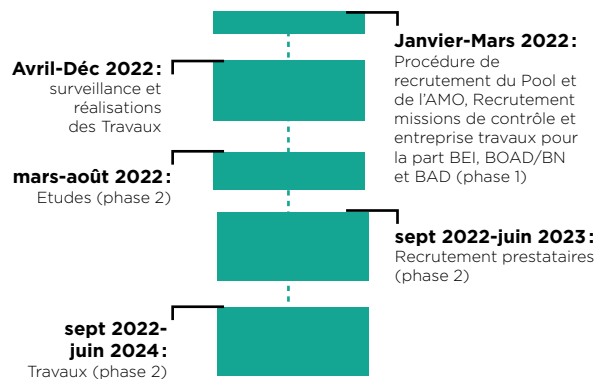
Janvier-Mars 2022:
Procédure de recrutement du Pool et de l'AMO, Recrutement missions de contrôle et entreprise travaux pour la part BEI, BOAD/BN et BAD (phase 1)

Avril-Déc 2022:
surveillance et réalisations des Travaux

mars-août 2022:
Etudes (phase 2)

sept 2022-juin 2023:
Recrutement prestataires (phase 2)

sept 2022-juin 2024:
Travaux (phase 2)